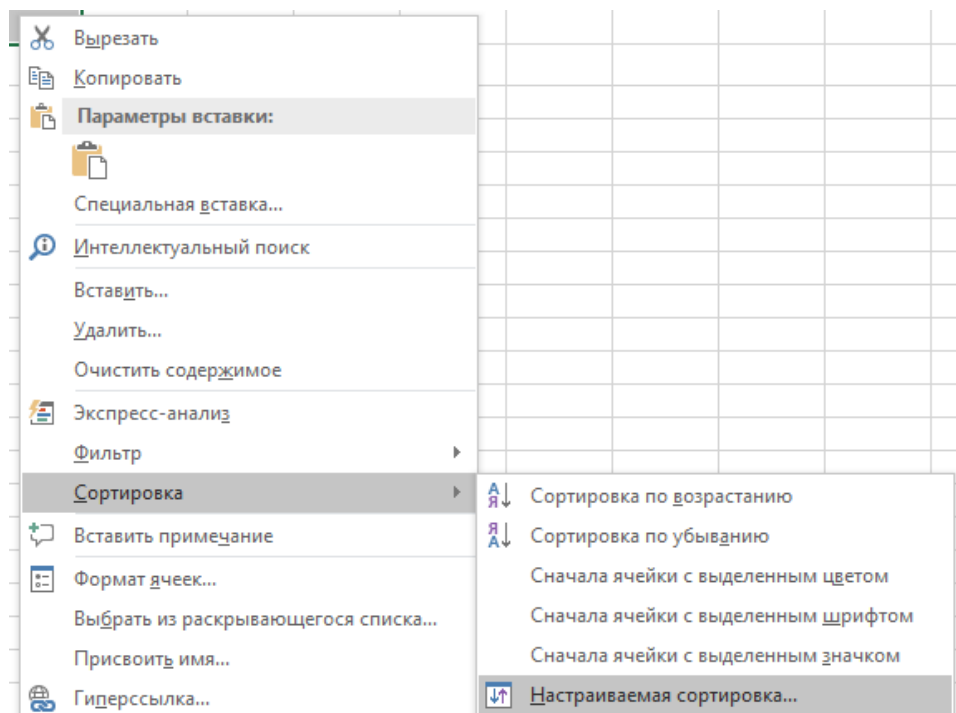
Вырезать
Копировать
Параметры вставки:
Специальная вставка...
Интеллектуальный поиск
Вставить...
Удалить...
Очистить содержимое
Экспресс-анализ
Фильтр
Сортировка
Вставить примечание
Формат ячеек...
Выбрать из раскрывающегося списка...
Присвоить имя...
Гиперссылка...

Сортировка по возрастанию
Сортировка по убыванию
Сначала ячейки с выделенным цветом
Сначала ячейки с выделенным шрифтом
Сначала ячейки с выделенным значком
Настраиваемая сортировка...